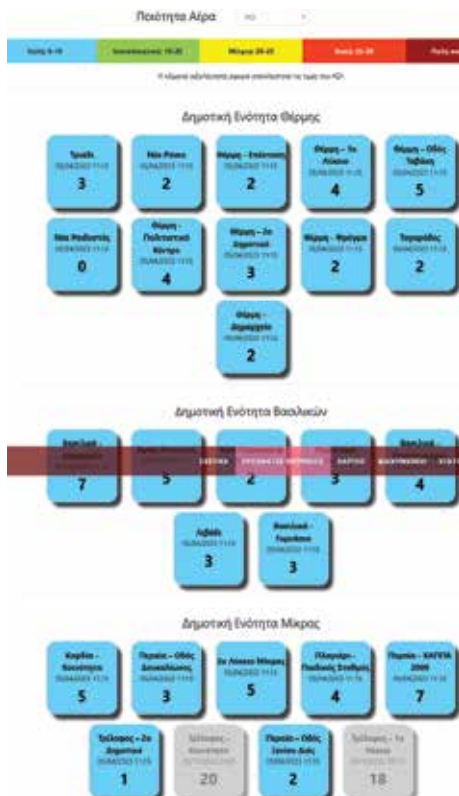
Ποιότητα Αέρα

Καλή 0-10 | Ικανοποιητική 10-20 | Μέτρια 20-25 | Κακή 25-50 | Πολύ κακή

Δημοτική Ενότητα Θέρμης

Τριάδι
3

Νέο Ρύσιο
2

Θέρμη - Επέκταση
2

Θέρμη - 1ο Λύκειο
4

Θέρμη - Οδός Ταξίδου
5

Νέα Ραιδεστός
0

Θέρμη - Πολιτιστικό Κέντρο
4

Θέρμη - 2ο Δημοτικό
3

Θέρμη - Ψηλόρρα
2

Τεχνόπολις
2

Θέρμη - Δημαρχείο
2

Δημοτική Ενότητα Βασιλικών

Βασιλικά
7

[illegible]
5

2

3

Βασιλικά
4

Λιβάδι
3

Βασιλικά - Γυμνάσιο
3

Δημοτική Ενότητα Μίκρας

Καρδία - Κοινότητα
5

Περαία - Οδός Δυοσάλωνος
3

2ο Λύκειο Μίκρας
5

Πλαγιάρι - Παιδικός Σταθμός
4

Περαία - ΧΑΓΙΑ 2000
7

Τρίλοφος - 2ο Δημοτικό
1

Τρίλοφος - Κοινότητα
20

Περαία - Οδός Σκάλα Διάς
2

Τρίλοφος - 1ο Λύκειο
18